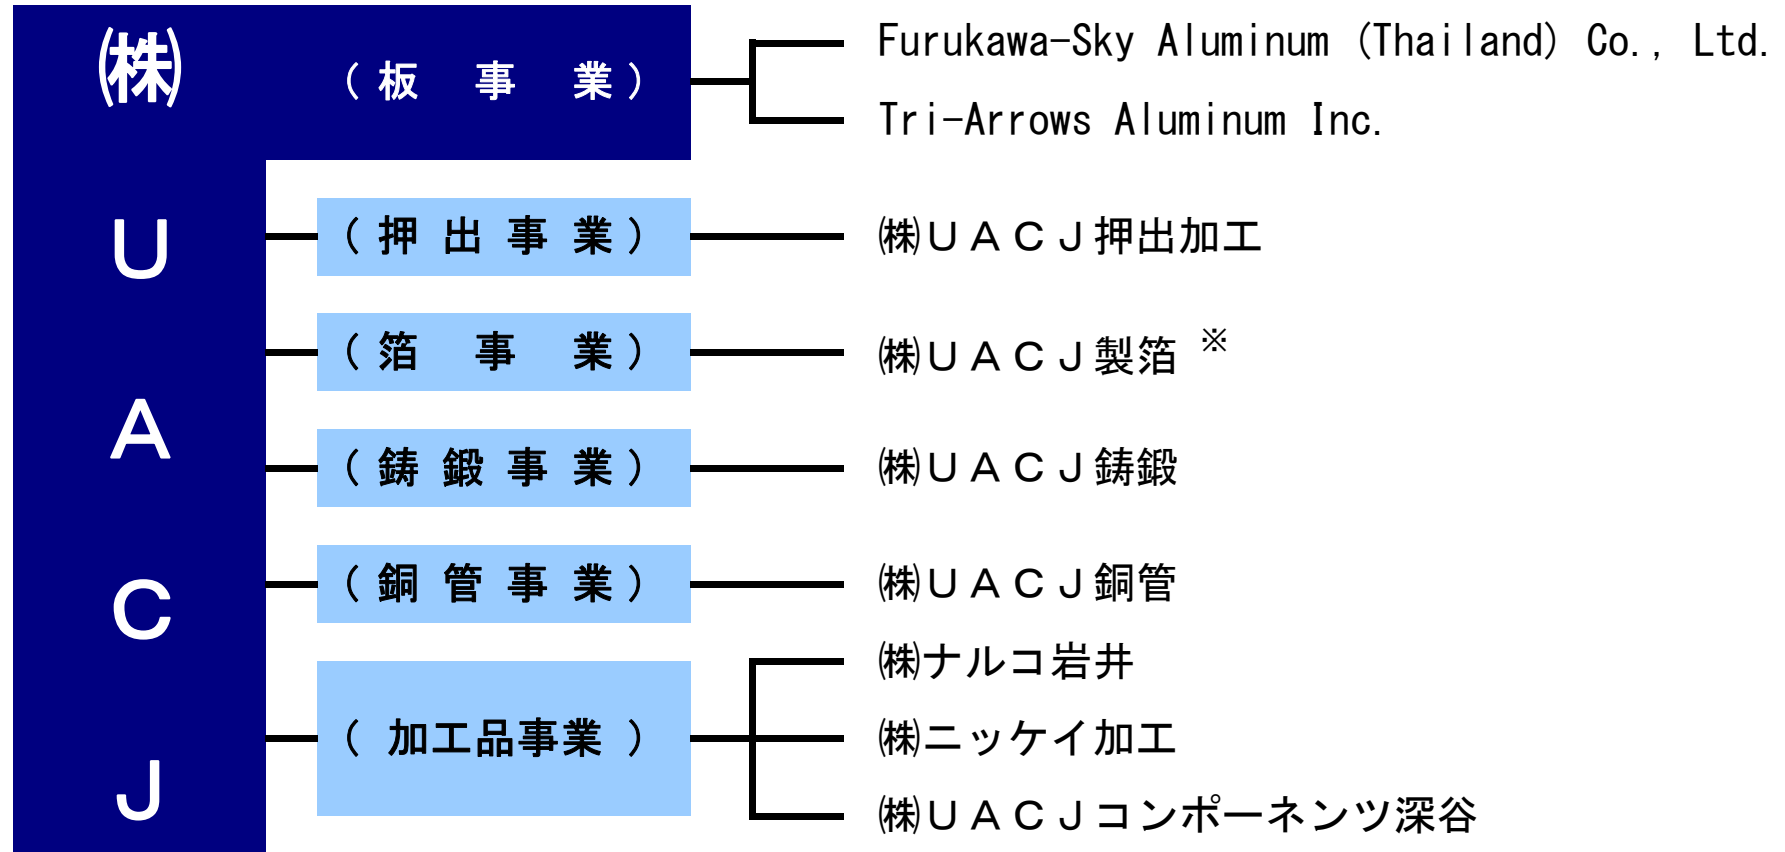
㈱
UACJ

（板　事　業）

Furukawa-Sky Aluminum (Thailand) Co., Ltd.
Tri-Arrows Aluminum Inc.

（押出事業）
㈱ＵＡＣＪ押出加工

（箔　事　業）
㈱ＵＡＣＪ製箔 ※

（鋳鍛事業）
㈱ＵＡＣＪ鋳鍛

（銅管事業）
㈱ＵＡＣＪ銅管

（加工品事業）
㈱ナルコ岩井
㈱ニッケイ加工
㈱ＵＡＣＪコンポーネンツ深谷